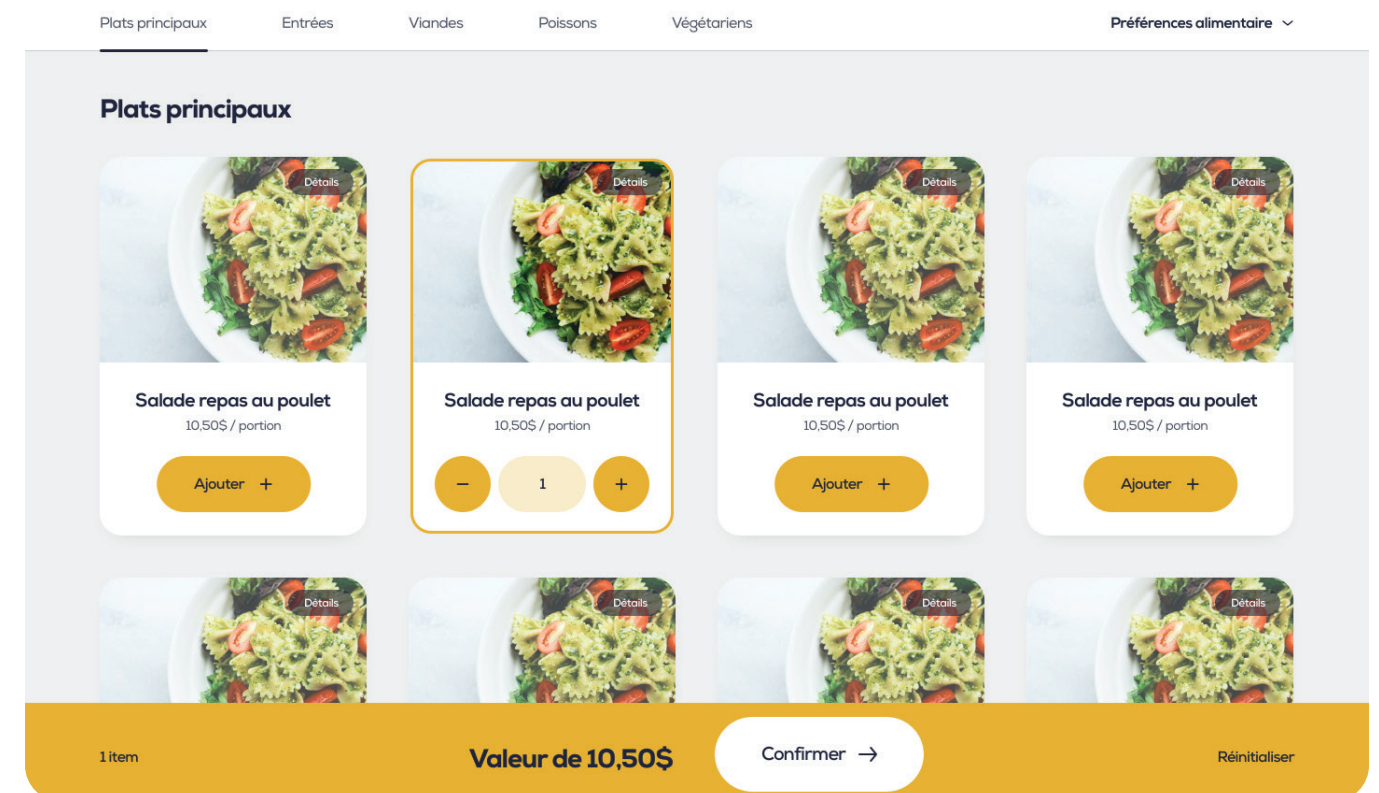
Plats principaux Entrées Viandes Poissons Végétariens Préférences alimentaire

Plats principaux

Détails

Salade repas au poulet
10,50$ / portion

Ajouter +

Détails

Salade repas au poulet
10,50$ / portion

− 1 +

Détails

Salade repas au poulet
10,50$ / portion

Ajouter +

Détails

Salade repas au poulet
10,50$ / portion

Ajouter +

Détails

Détails

Détails

Détails

1 item

Valeur de 10,50$

Confirmer →

Réinitialiser